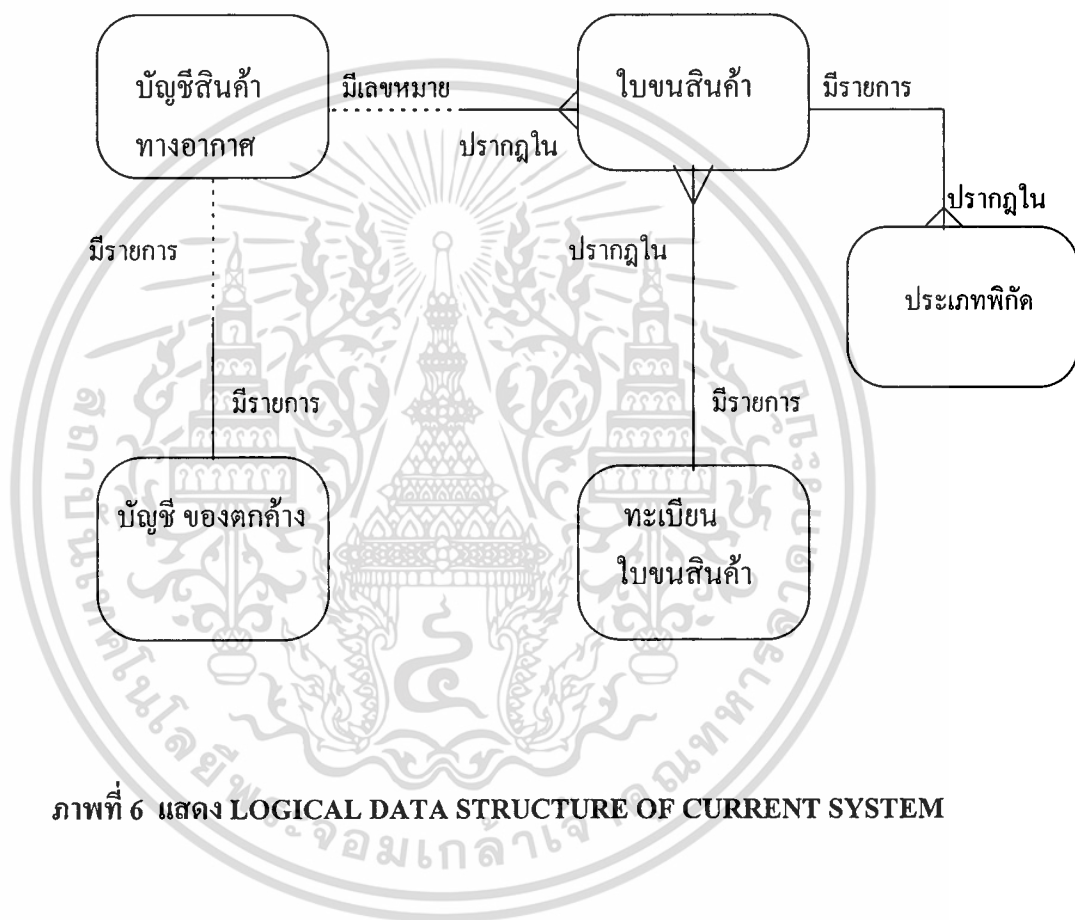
บัญชีสินค้า ทางอากาศ

มีเลขหมาย

ปรากฏใน

ใบขนสินค้า

มีรายการ

ปรากฏใน

มีรายการ

ปรากฏใน

ประเภทพิกัด

มีรายการ

มีรายการ

บัญชี ของตกค้าง

ทะเบียน ใบขนสินค้า

ภาพที่ 6 แสดง LOGICAL DATA STRUCTURE OF CURRENT SYSTEM